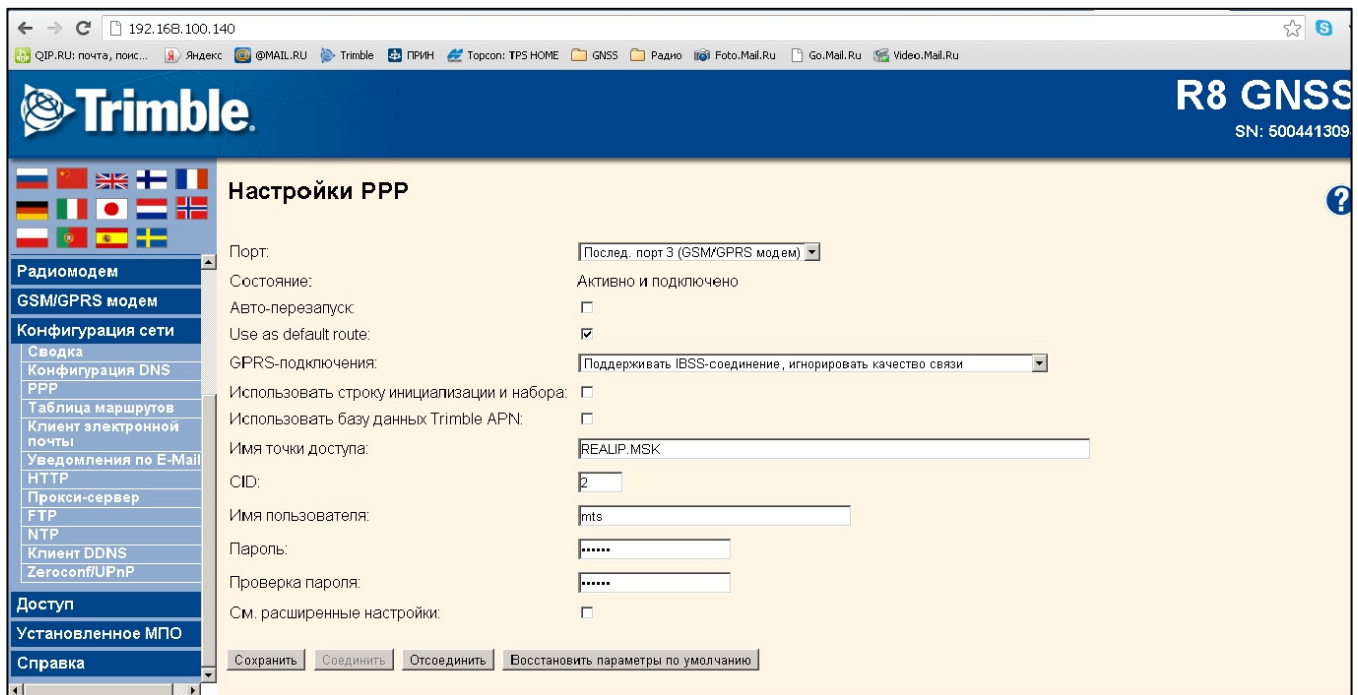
192.168.100.140

QIP.RU: почта, поис... Яндекс @MAIL.RU Trimble ПРИН Topcon: TPS HOME GNSS Радио Foto.Mail.Ru Go.Mail.Ru Video.Mail.Ru

Trimble.

R8 GNSS
SN: 500441309

Радиомодем
GSM/GPRS модем
Конфигурация сети
Сводка
Конфигурация DNS
PPP
Таблица маршрутов
Клиент электронной почты
Уведомления по E-Mail
HTTP
Прокси-сервер
FTP
NTP
Клиент DDNS
Zeroconf/UPnP
Доступ
Установленное МПО
Справка

Настройки PPP

?

Порт: Послед. порт 3 (GSM/GPRS модем)
Состояние: Активно и подключено
Авто-перезапуск:
Use as default route:
GPRS-подключения: Поддерживать IBSS-соединение, игнорировать качество связи
Использовать строку инициализации и набора:
Использовать базу данных Trimble APN:
Имя точки доступа: REALIP.MSK
CID: 2
Имя пользователя: mts
Пароль: ••••••
Проверка пароля: ••••••
См. расширенные настройки:

Сохранить Соединить Отсоединить Восстановить параметры по умолчанию